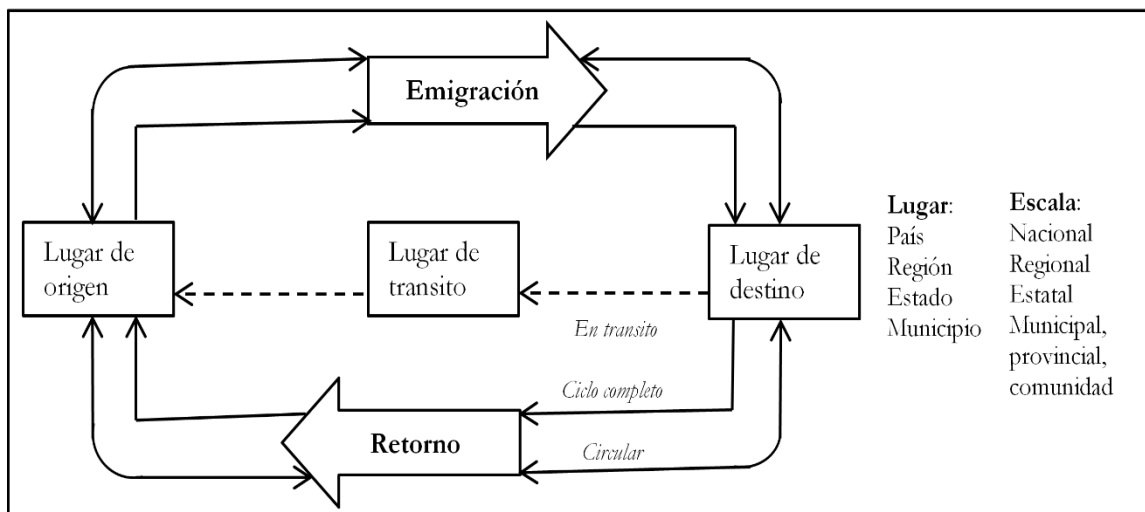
Emigración

Lugar de origen

Lugar de transito

Lugar de destino

En transito

Ciclo completo

Retorno

Circular

**Lugar**:
País
Región
Estado
Municipio

**Escala**:
Nacional
Regional
Estatal
Municipal, provincial, comunidad